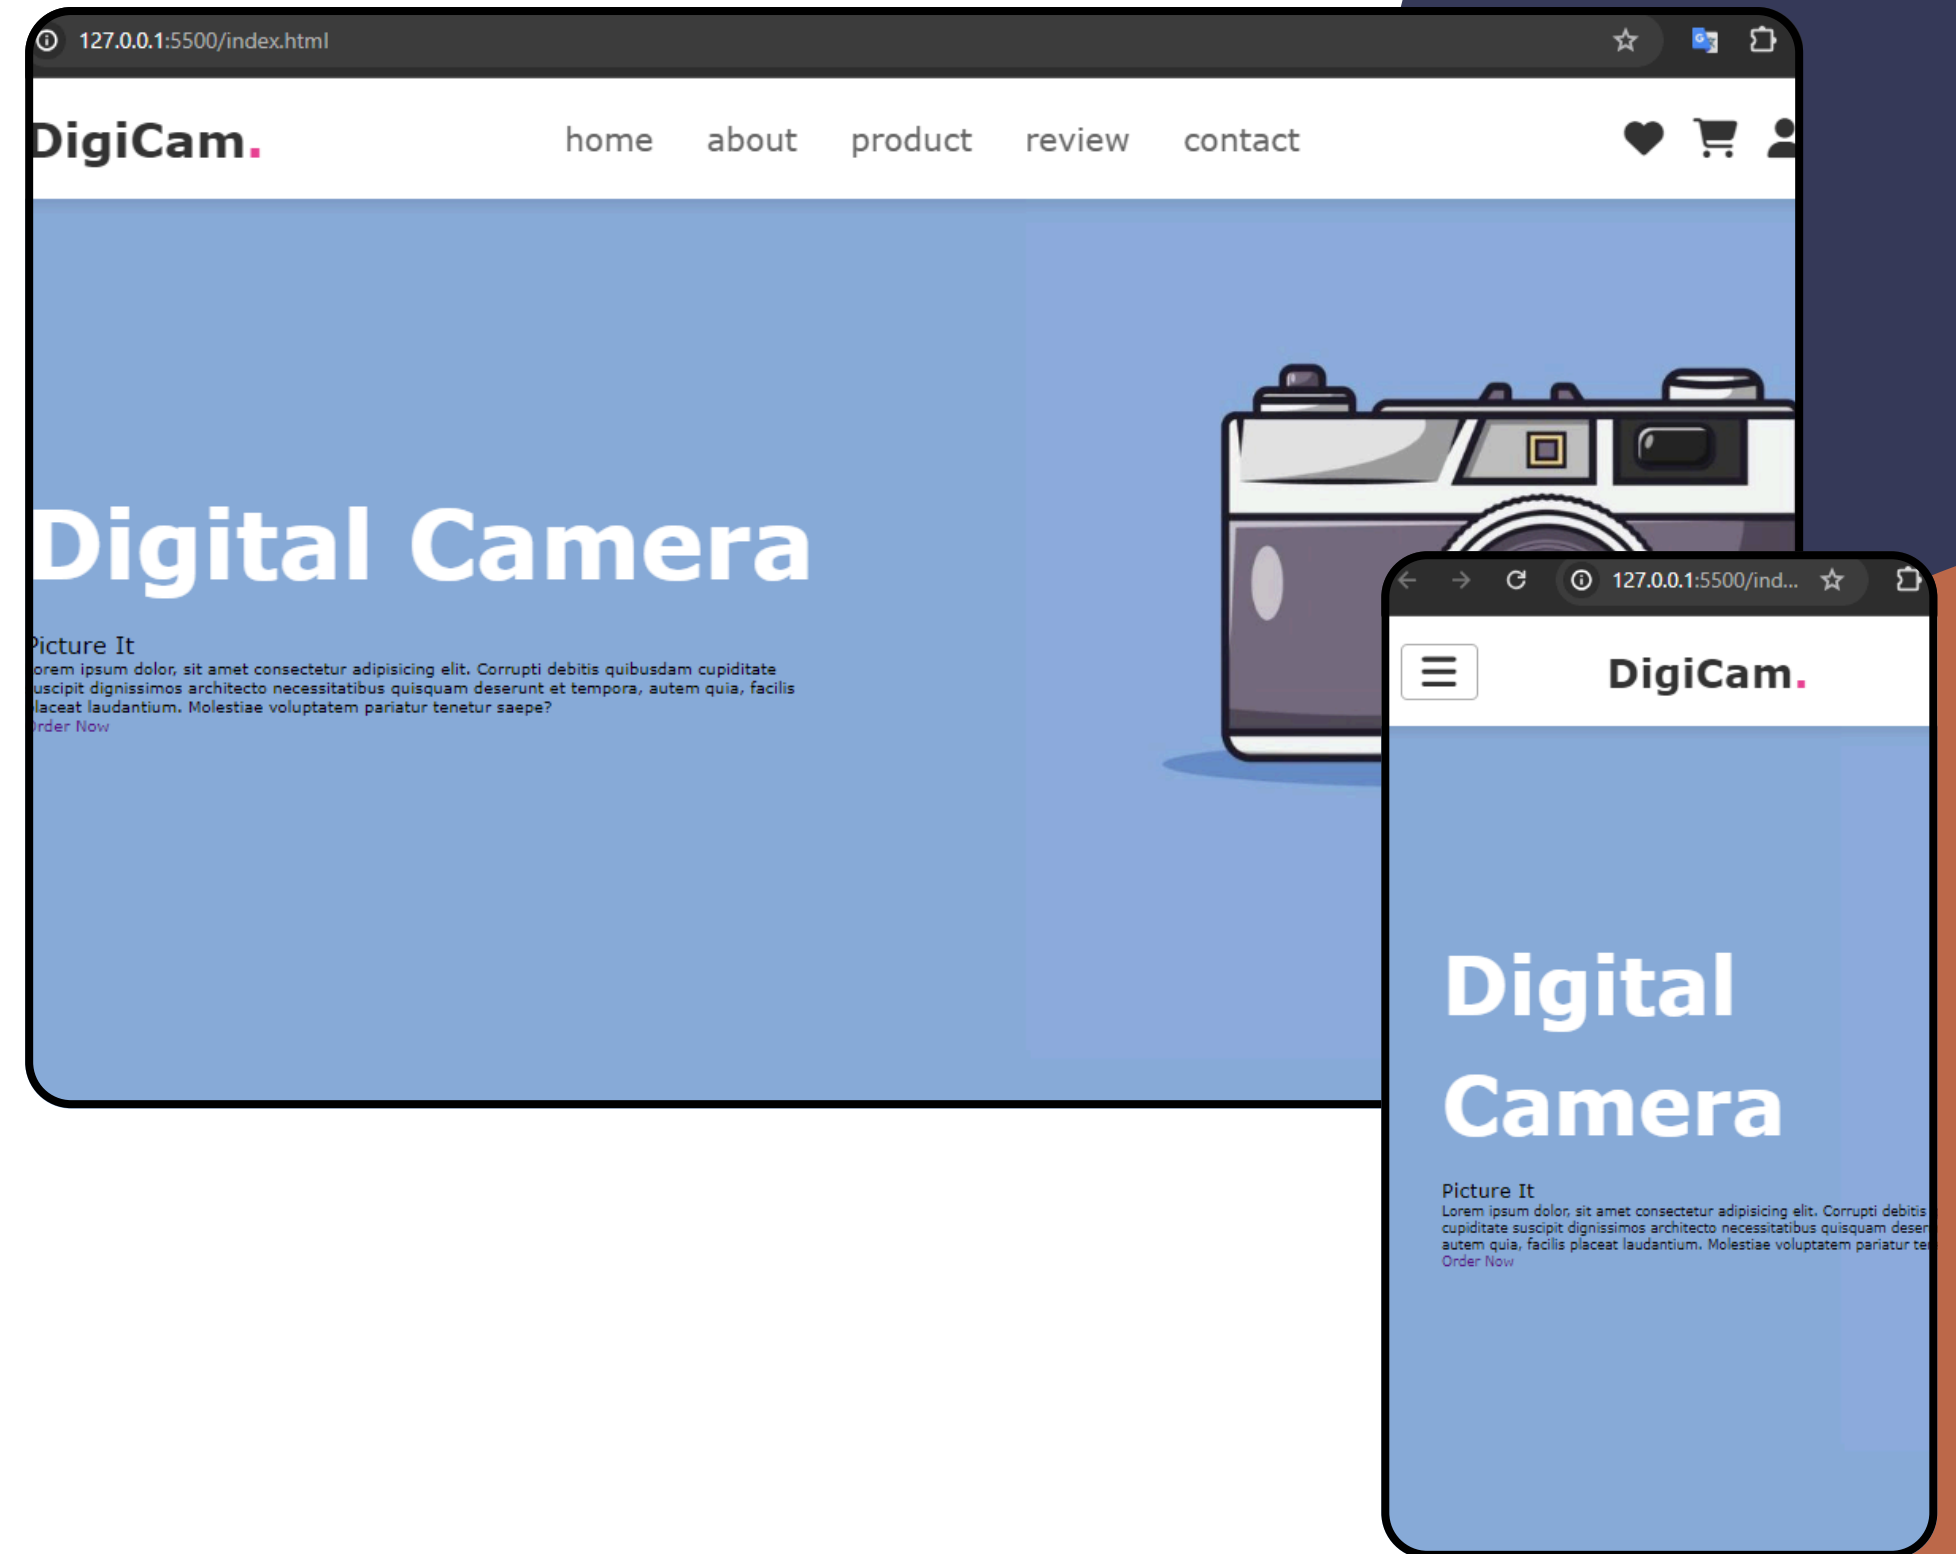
127.0.0.1:5500/index.html

DigiCam.

home about product review contact

Digital Camera

Picture It
orem ipsum dolor, sit amet consectetur adipisicing elit. Corrupti debitis quibusdam cupiditate uscipit dignissimos architecto necessitatibus quisquam deserunt et tempora, autem quia, facilis laceat laudantium. Molestiae voluptatem pariatur tenetur saepe?
rder Now

127.0.0.1:5500/ind...

DigiCam.

Digital Camera

Picture It
Lorem ipsum dolor, sit amet consectetur adipisicing elit. Corrupti debitis cupiditate suscipit dignissimos architecto necessitatibus quisquam deser autem quia, facilis placeat laudantium. Molestiae voluptatem pariatur te
Order Now